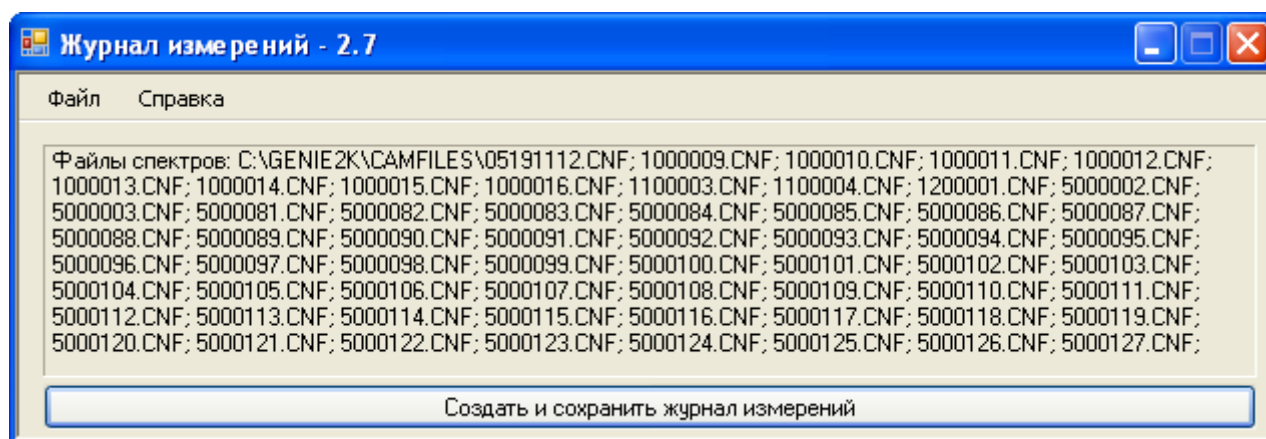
Журнал измерений - 2.7

Файл Справка

Файлы спектров: C:\GENIE2K\CAMFILES\05191112.CNF; 1000009.CNF; 1000010.CNF; 1000011.CNF; 1000012.CNF; 1000013.CNF; 1000014.CNF; 1000015.CNF; 1000016.CNF; 1100003.CNF; 1100004.CNF; 1200001.CNF; 5000002.CNF; 5000003.CNF; 5000081.CNF; 5000082.CNF; 5000083.CNF; 5000084.CNF; 5000085.CNF; 5000086.CNF; 5000087.CNF; 5000088.CNF; 5000089.CNF; 5000090.CNF; 5000091.CNF; 5000092.CNF; 5000093.CNF; 5000094.CNF; 5000095.CNF; 5000096.CNF; 5000097.CNF; 5000098.CNF; 5000099.CNF; 5000100.CNF; 5000101.CNF; 5000102.CNF; 5000103.CNF; 5000104.CNF; 5000105.CNF; 5000106.CNF; 5000107.CNF; 5000108.CNF; 5000109.CNF; 5000110.CNF; 5000111.CNF; 5000112.CNF; 5000113.CNF; 5000114.CNF; 5000115.CNF; 5000116.CNF; 5000117.CNF; 5000118.CNF; 5000119.CNF; 5000120.CNF; 5000121.CNF; 5000122.CNF; 5000123.CNF; 5000124.CNF; 5000125.CNF; 5000126.CNF; 5000127.CNF;

Создать и сохранить журнал измерений